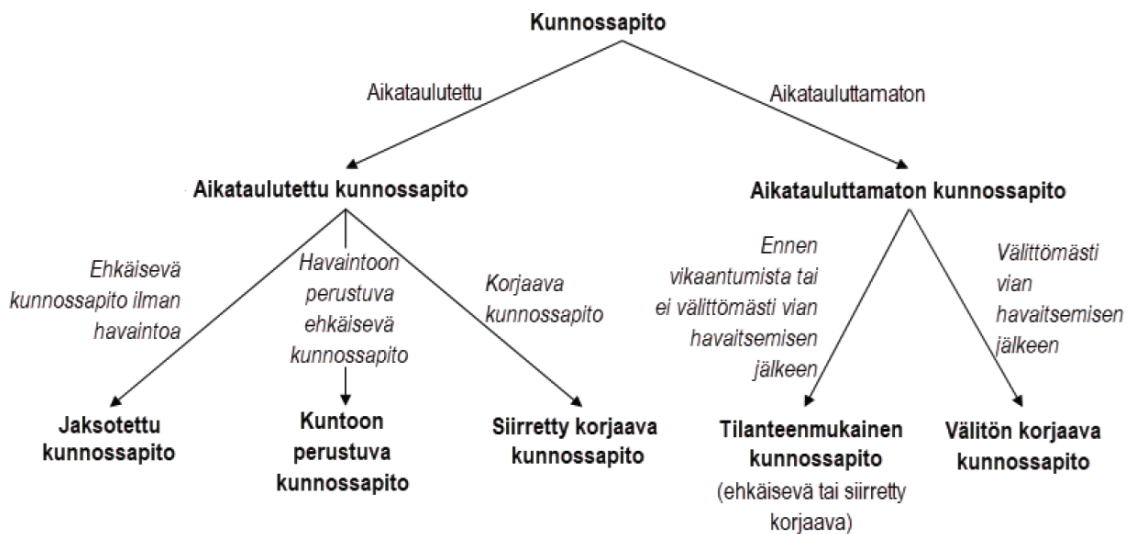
Kunnossapito

Aikataulutettu

Aikatauluttamaton

Aikataulutettu kunnossapito

Aikatauluttamaton kunnossapito

Ehkäisevä kunnossapito ilman havaintoa

Havaintoon perustuva ehkäisevä kunnossapito

Korjaava kunnossapito

Ennen vikaantumista tai ei välittömästi vian havaitsemisen jälkeen

Välittömästi vian havaitsemisen jälkeen

Jaksotettu kunnossapito

Kuntoon perustuva kunnossapito

Siirretty korjaava kunnossapito

Tilanteenmukainen kunnossapito (ehkäisevä tai siirretty korjaava)

Välitön korjaava kunnossapito